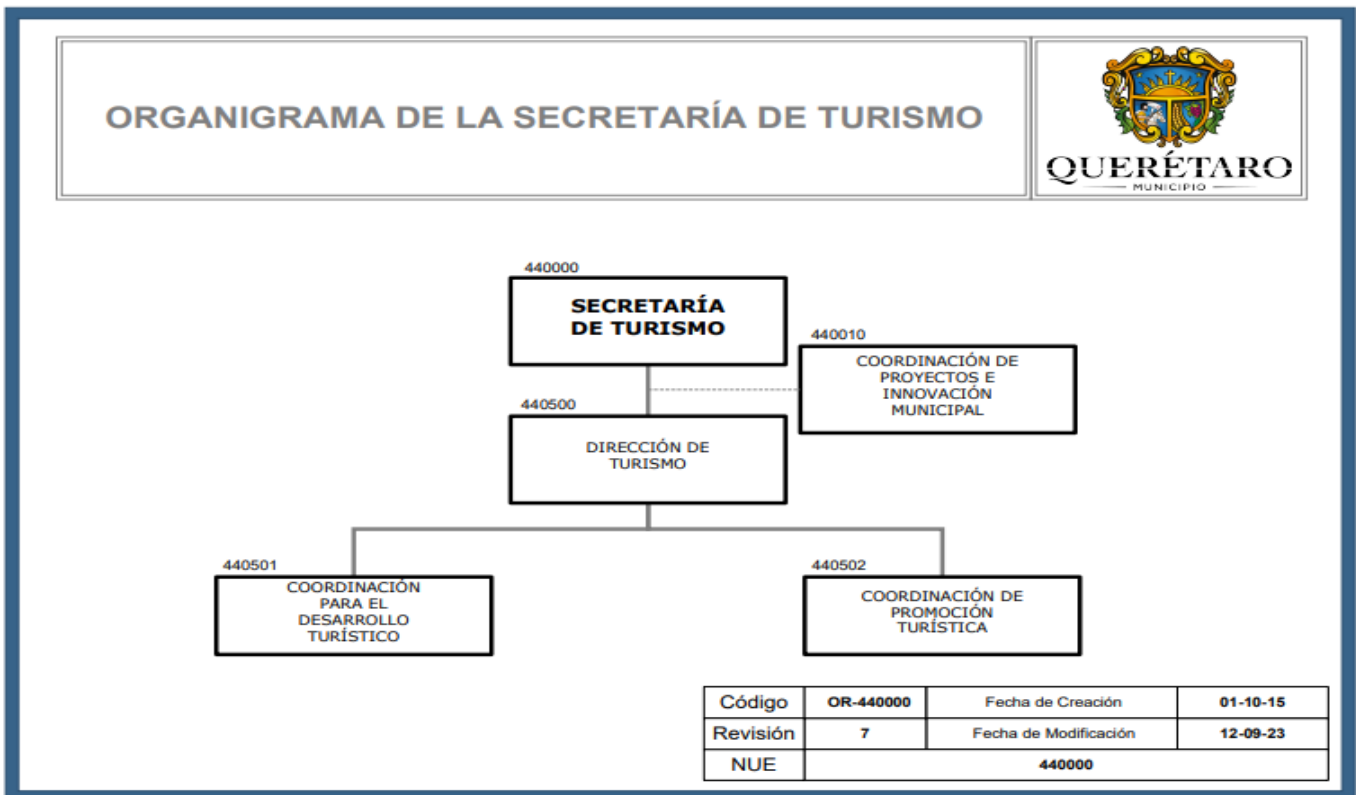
ORGANIGRAMA DE LA SECRETARÍA DE TURISMO

QUERÉTARO
MUNICIPIO

440000
SECRETARÍA DE TURISMO

440010
COORDINACIÓN DE PROYECTOS E INNOVACIÓN MUNICIPAL

440500
DIRECCIÓN DE TURISMO

440501
COORDINACIÓN PARA EL DESARROLLO TURÍSTICO

440502
COORDINACIÓN DE PROMOCIÓN TURÍSTICA

| Código | OR-440000 | Fecha de Creación | 01-10-15 |
|---|---|---|---|
| Revisión | 7 | Fecha de Modificación | 12-09-23 |
| NUE | 440000 | | |